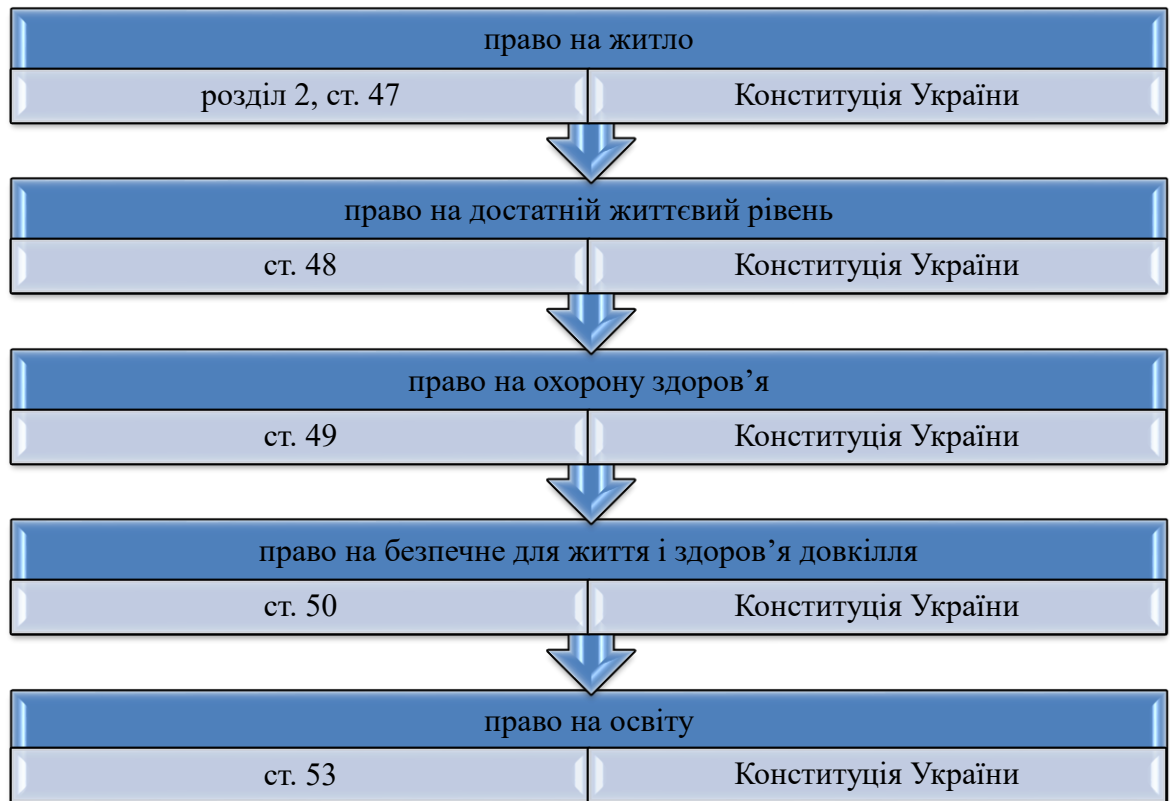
право на житло

розділ 2, ст. 47

Конституція України

право на достатній життєвий рівень

ст. 48

Конституція України

право на охорону здоров’я

ст. 49

Конституція України

право на безпечне для життя і здоров’я довкілля

ст. 50

Конституція України

право на освіту

ст. 53

Конституція України